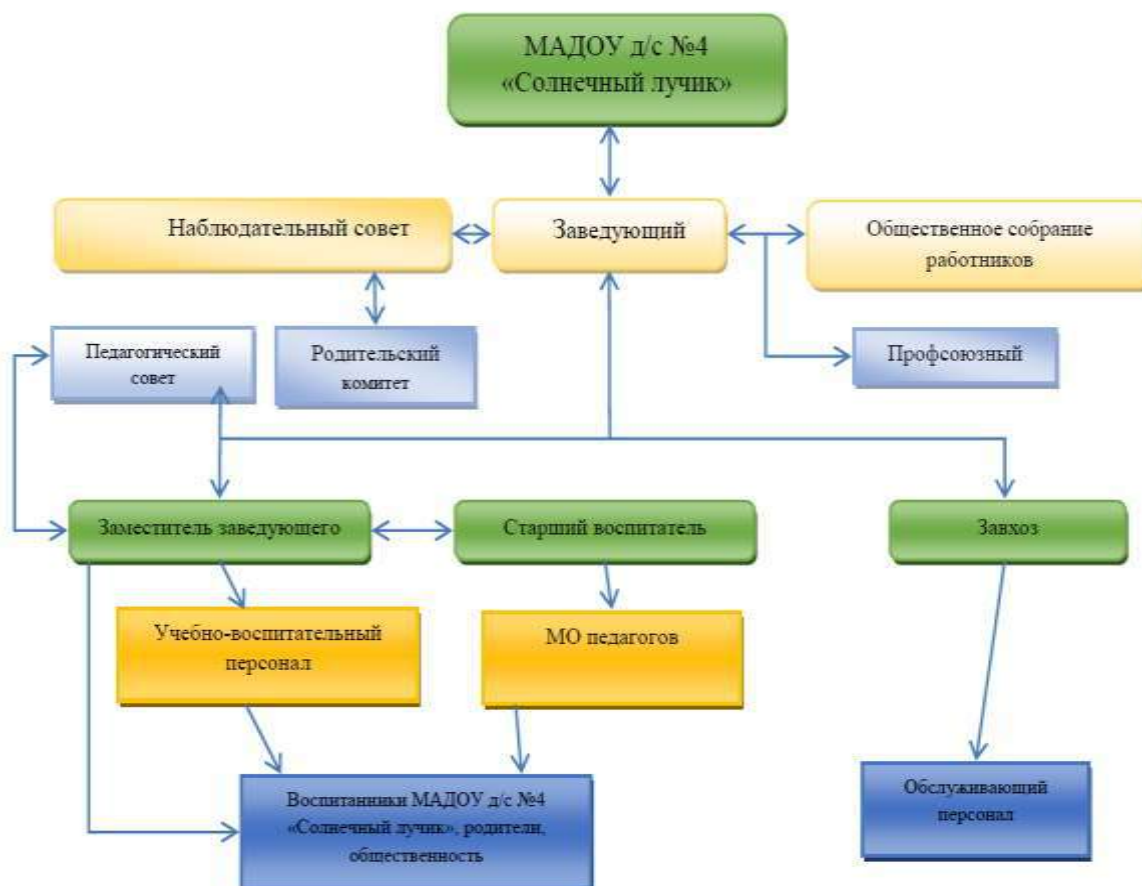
МАДОУ д/с №4
«Солнечный лучик»

Наблюдательный совет

Заведующий

Общественное собрание работников

Педагогический совет

Родительский комитет

Профсоюзный

Заместитель заведующего

Старший воспитатель

Завхоз

Учебно-воспитательный персонал

МО педагогов

Воспитанники МАДОУ д/с №4 «Солнечный лучик», родители, общественность

Обслуживающий персонал